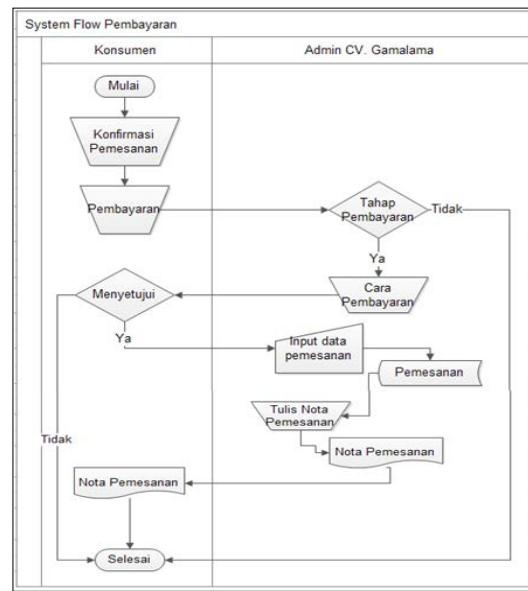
System Flow Pembayaran

Konsumen

Admin CV. Gamalama

Mulai

Konfirmasi Pemesanan

Pembayaran

Tahap Pembayaran

Tidak

Ya

Menyetujui

Cara Pembayaran

Ya

Input data pemesanan

Pemesanan

Tulis Nota Pemesanan

Tidak

Nota Pemesanan

Nota Pemesanan

Selesai